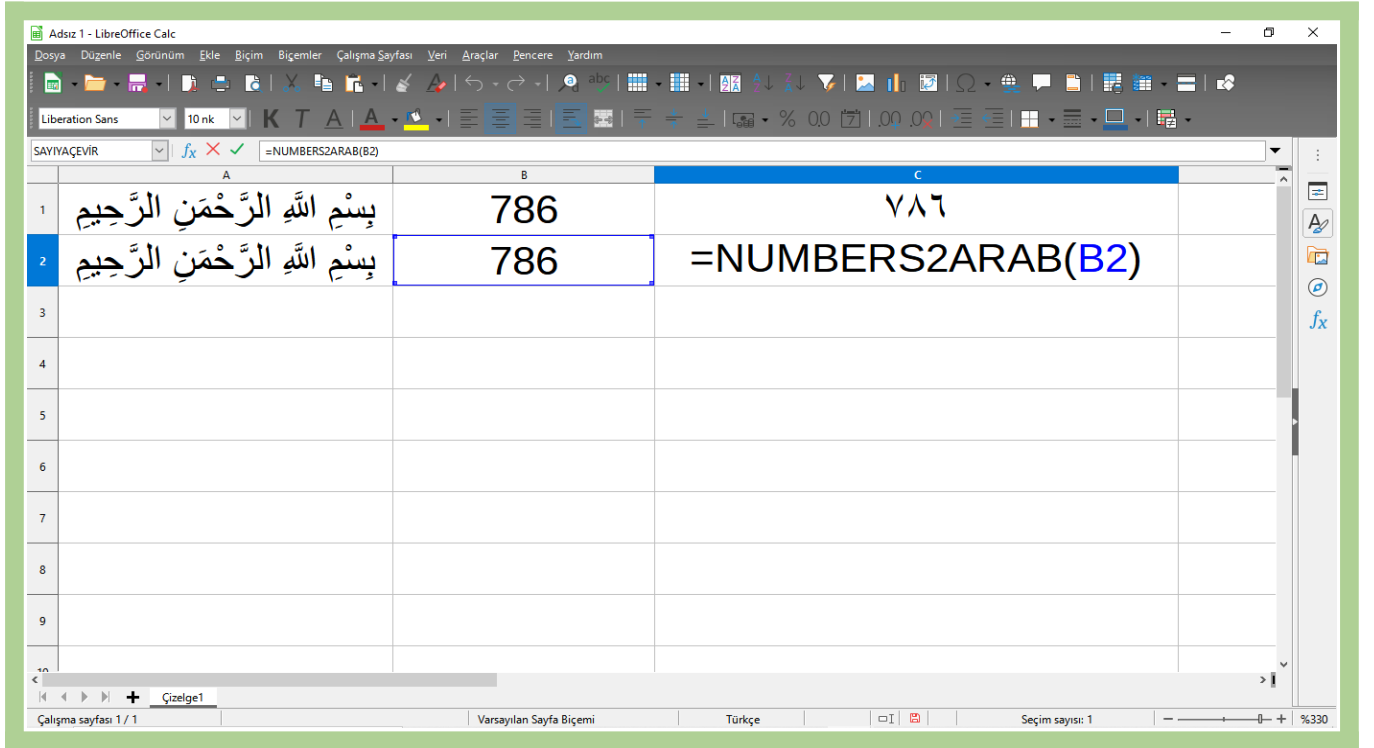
Adsız 1 - LibreOffice Calc

Dosya Düzenle Görünüm Ekle Biçim Biçemler Çalışma Sayfası Veri Araçlar Pencere Yardım

Liberation Sans 10 nk

SAYIYAÇEVİR $f_x$ =NUMBERS2ARAB(B2)

| | A | B | C |
|---|---|---|---|
| 1 | بِسْمِ اللَّهِ الرَّحْمَنِ الرَّحِيمِ | 786 | ٧٨٦ |
| 2 | بِسْمِ اللَّهِ الرَّحْمَنِ الرَّحِيمِ | 786 | =NUMBERS2ARAB(B2) |
| 3 | | | |
| 4 | | | |
| 5 | | | |
| 6 | | | |
| 7 | | | |
| 8 | | | |
| 9 | | | |
| 10 | | | |

Çizelge1

Çalışma sayfası 1 / 1 Varsayılan Sayfa Biçemi Türkçe Seçim sayısı: 1 %330